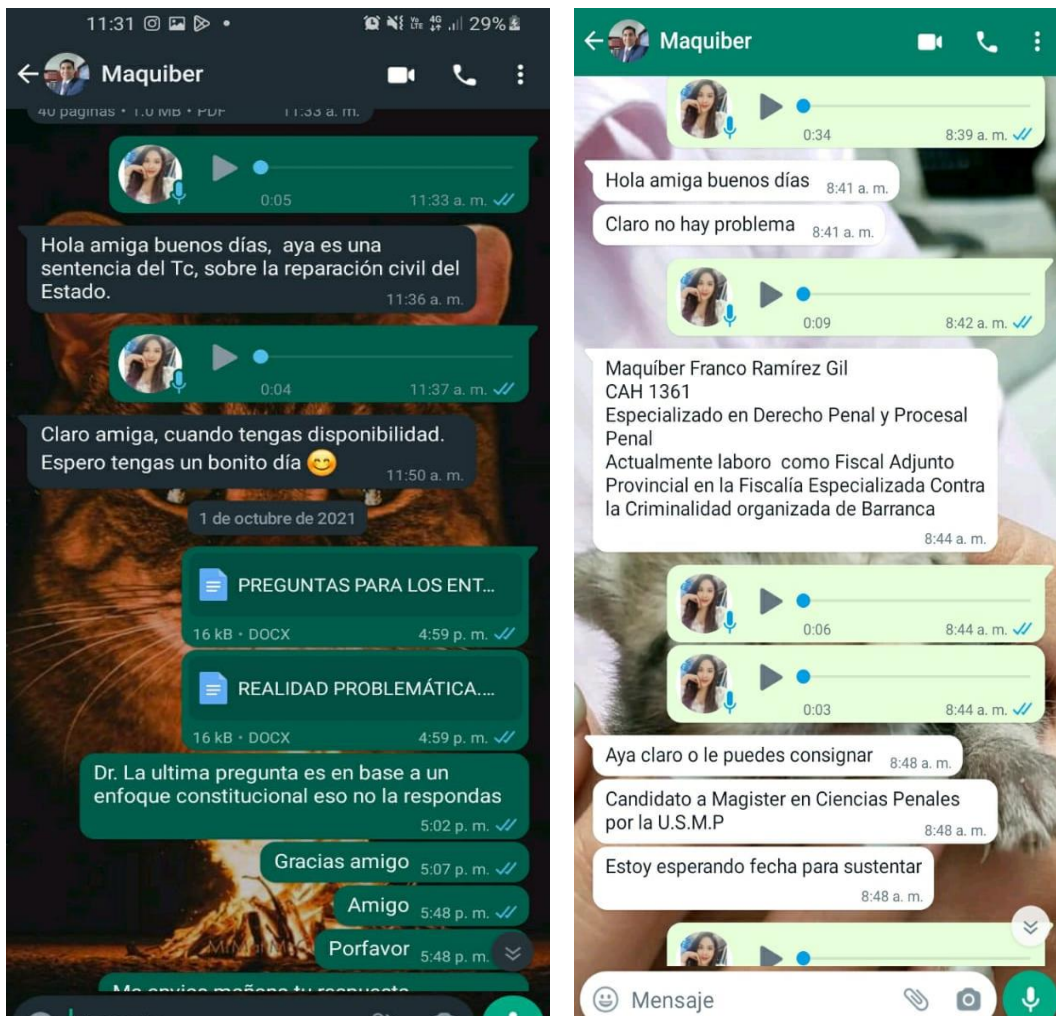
11:31 29%

Maquiber

40 páginas • 1.0 MB • PDF 11:33 a. m.

0:05 11:33 a. m.

Hola amiga buenos días, aya es una sentencia del Tc, sobre la reparación civil del Estado. 11:36 a. m.

0:04 11:37 a. m.

Claro amiga, cuando tengas disponibilidad. Espero tengas un bonito día 😊 11:50 a. m.

1 de octubre de 2021

PREGUNTAS PARA LOS ENT...
16 kB • DOCX 4:59 p. m.

REALIDAD PROBLEMÁTICA....
16 kB • DOCX 4:59 p. m.

Dr. La ultima pregunta es en base a un enfoque constitucional eso no la respondas 5:02 p. m.

Gracias amigo 5:07 p. m.

Amigo 5:48 p. m.

Porfavor 5:48 p. m.

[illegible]

Maquiber

0:34 8:39 a. m.

Hola amiga buenos días 8:41 a. m.

Claro no hay problema 8:41 a. m.

0:09 8:42 a. m.

Maquíber Franco Ramírez Gil
CAH 1361
Especializado en Derecho Penal y Procesal Penal
Actualmente laboro como Fiscal Adjunto Provincial en la Fiscalía Especializada Contra la Criminalidad organizada de Barranca
8:44 a. m.

0:06 8:44 a. m.

0:03 8:44 a. m.

Aya claro o le puedes consignar 8:48 a. m.

Candidato a Magister en Ciencias Penales por la U.S.M.P 8:48 a. m.

Estoy esperando fecha para sustentar 8:48 a. m.

Mensaje